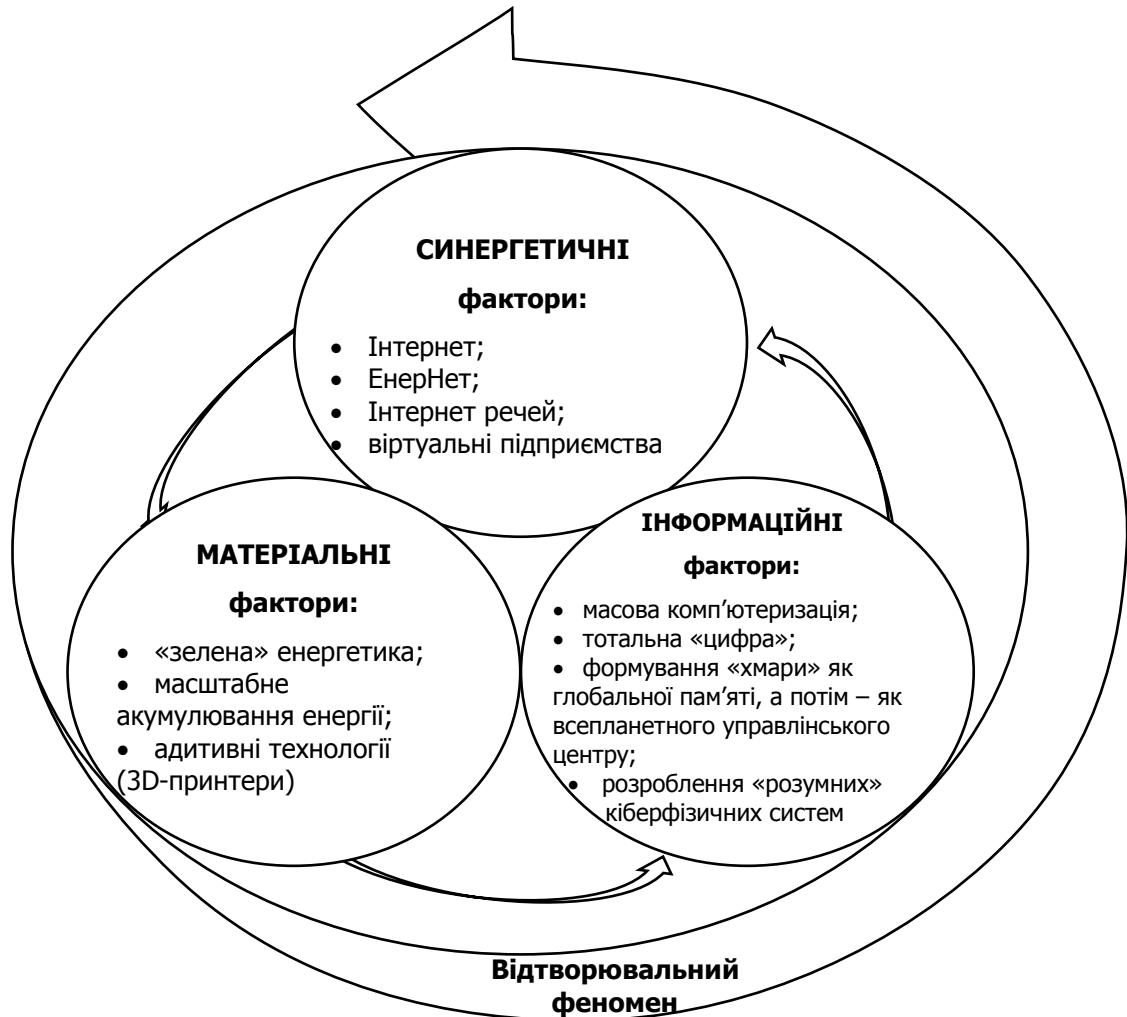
СИНЕРГЕТИЧНІ

фактори:

- Інтернет;
- ЕнерНет;
- Інтернет речей;
- віртуальні підприємства

МАТЕРІАЛЬНІ

фактори:

- «зелена» енергетика;
- масштабне акумулювання енергії;
- адитивні технології (3D-принтери)

ІНФОРМАЦІЙНІ

фактори:

- масова комп’ютеризація;
- тотальна «цифра»;
- формування «хмари» як глобальної пам’яті, а потім – як всепланетного управлінського центру;
- розроблення «розумних» кіберфізичних систем

Відтворювальний феномен